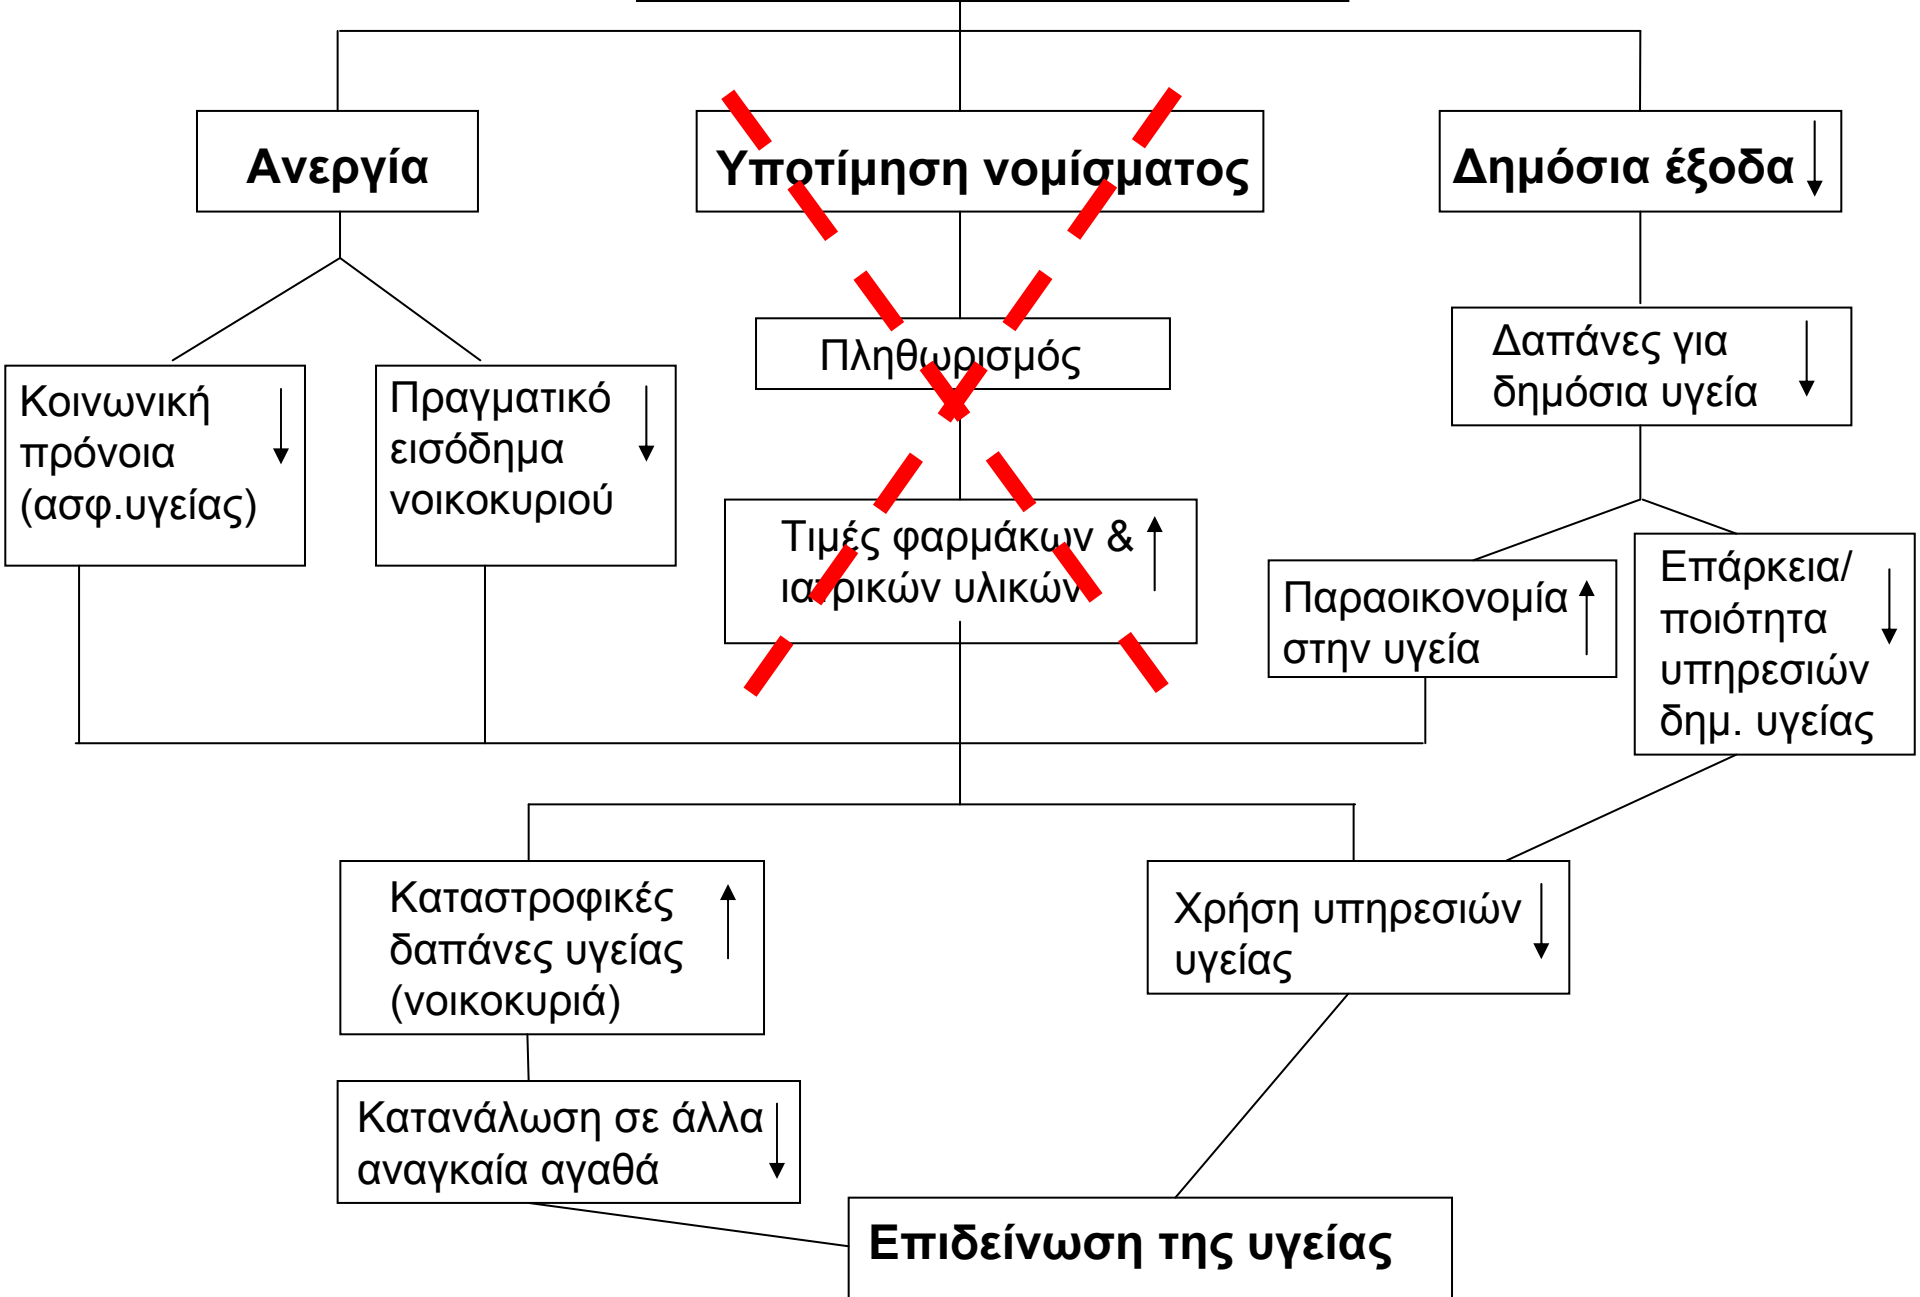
Ανεργία

Υποτίμηση νομίσματος

Δημόσια έξοδα ↓

Κοινωνική πρόνοια (ασφ.υγείας) ↓

Πραγματικό εισόδημα νοικοκυριού ↓

Πληθωρισμός

Τιμές φαρμάκων & ιατρικών υλικών ↑

Δαπάνες για δημόσια υγεία ↓

Παραοικονομία στην υγεία ↑

Επάρκεια/ ποιότητα υπηρεσιών δημ. υγείας ↓

Καταστροφικές δαπάνες υγείας (νοικοκυριά) ↑

Χρήση υπηρεσιών υγείας ↓

Κατανάλωση σε άλλα αναγκαία αγαθά ↓

Επιδείνωση της υγείας